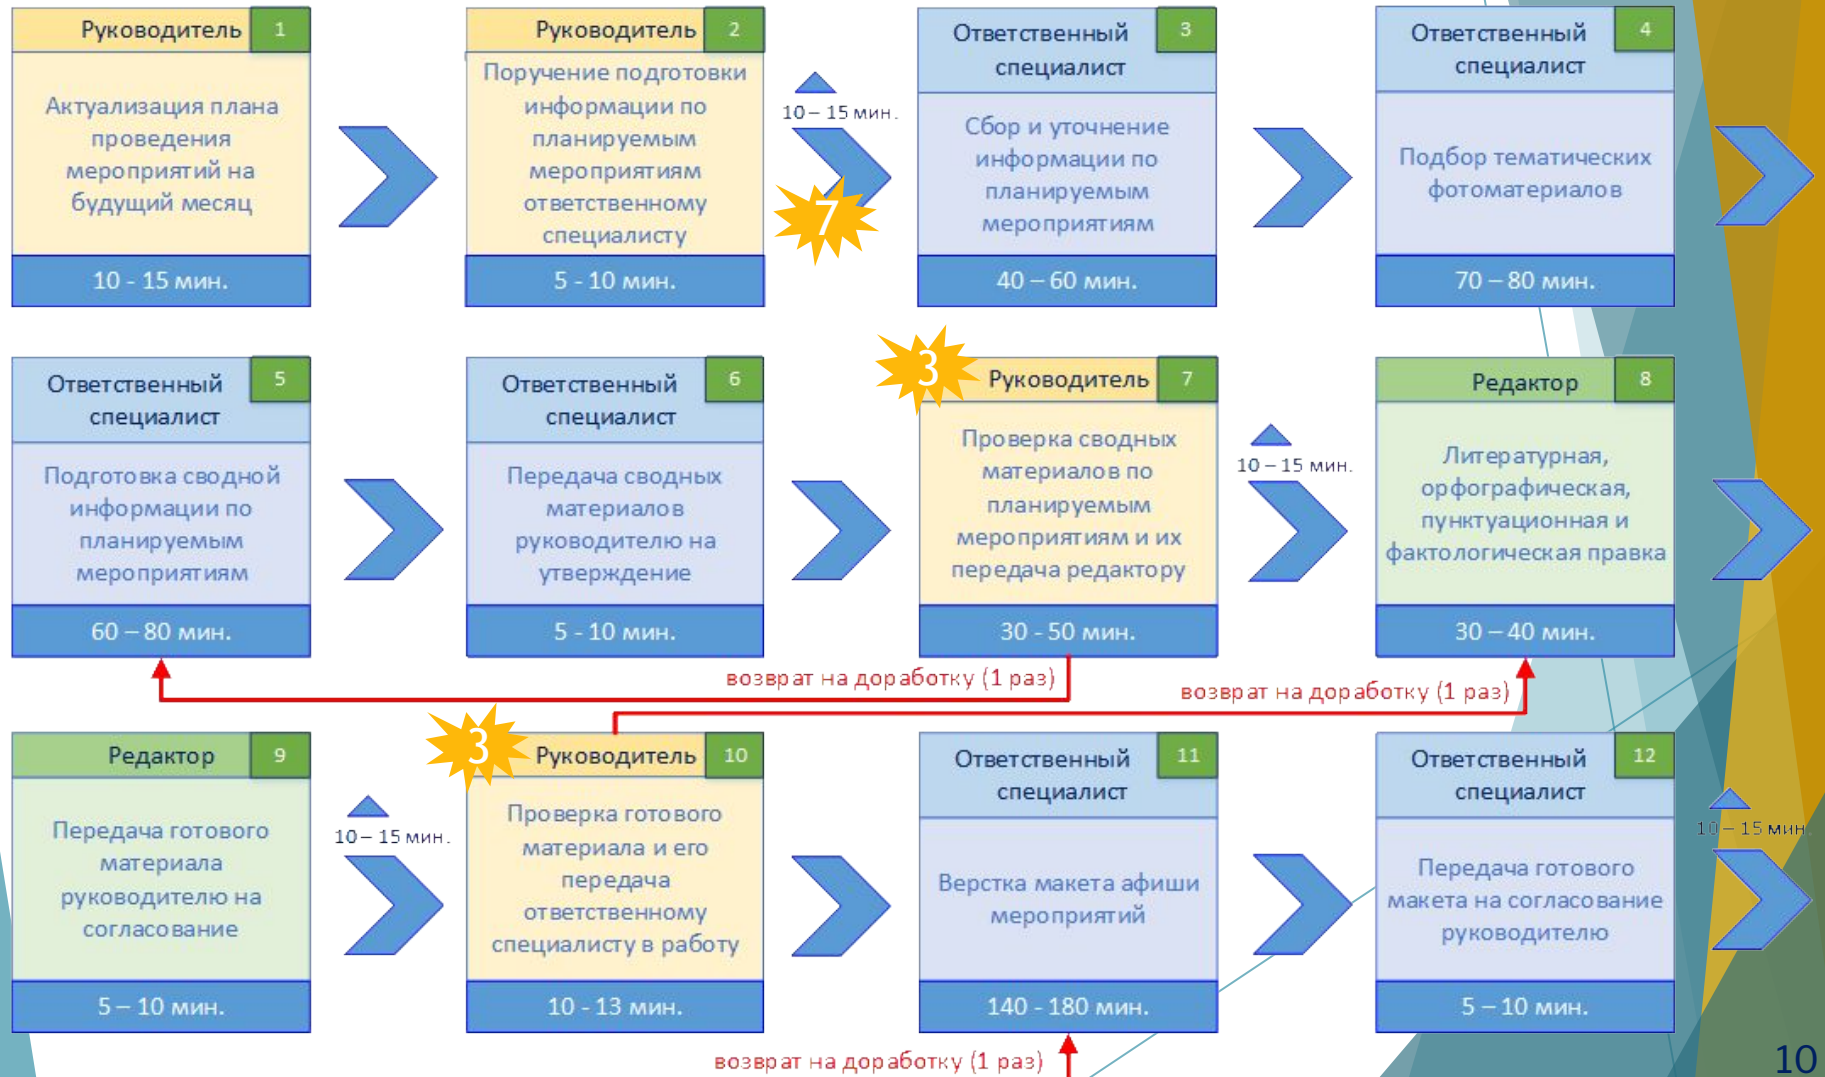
Руководитель 1
Актуализация плана проведения мероприятий на будущий месяц
10 - 15 мин.

Руководитель 2
Поручение подготовки информации по планируемым мероприятиям ответственному специалисту
5 - 10 мин.

10 – 15 мин.

7

Ответственный специалист 3
Сбор и уточнение информации по планируемым мероприятиям
40 – 60 мин.

Ответственный специалист 4
Подбор тематических фотоматериалов
70 – 80 мин.

Ответственный специалист 5
Подготовка сводной информации по планируемым мероприятиям
60 – 80 мин.

Ответственный специалист 6
Передача сводных материалов руководителю на утверждение
5 - 10 мин.

3

Руководитель 7
Проверка сводных материалов по планируемым мероприятиям и их передача редактору
30 - 50 мин.

10 – 15 мин.

Редактор 8
Литературная, орфографическая, пунктуационная и фактологическая правка
30 – 40 мин.

возврат на доработку (1 раз)

возврат на доработку (1 раз)

Редактор 9
Передача готового материала руководителю на согласование
5 – 10 мин.

10 – 15 мин.

3

Руководитель 10
Проверка готового материала и его передача ответственному специалисту в работу
10 - 13 мин.

Ответственный специалист 11
Верстка макета афиши мероприятий
140 - 180 мин.

Ответственный специалист 12
Передача готового макета на согласование руководителю
5 – 10 мин.

10 – 15 мин.

возврат на доработку (1 раз)

10